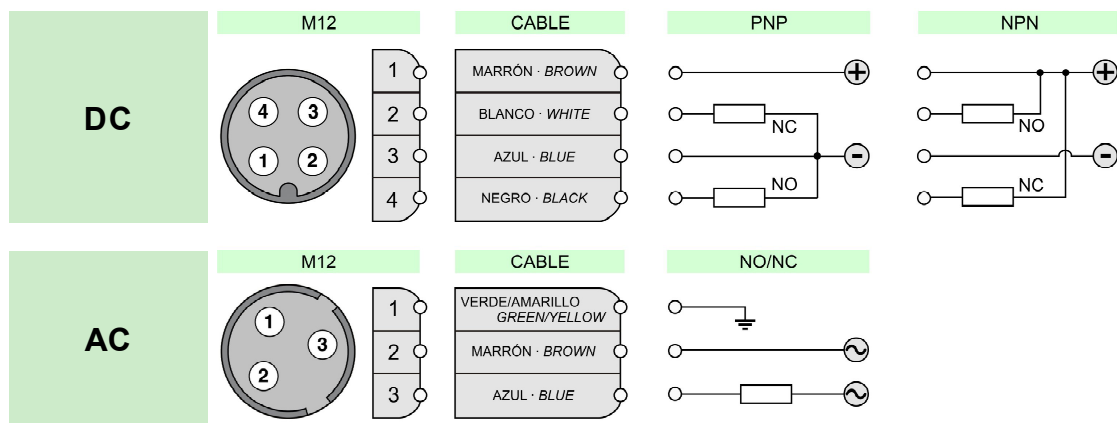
DC

M12

4 3
1 2

1
2
3
4

CABLE

MARRÓN · *BROWN*
BLANCO · *WHITE*
AZUL · *BLUE*
NEGRO · *BLACK*

PNP

+
NC
-
NO

NPN

+
NO
-
NC

AC

M12

1
3
2

1
2
3

CABLE

VERDE/AMARILLO *GREEN/YELLOW*
MARRÓN · *BROWN*
AZUL · *BLUE*

NO/NC